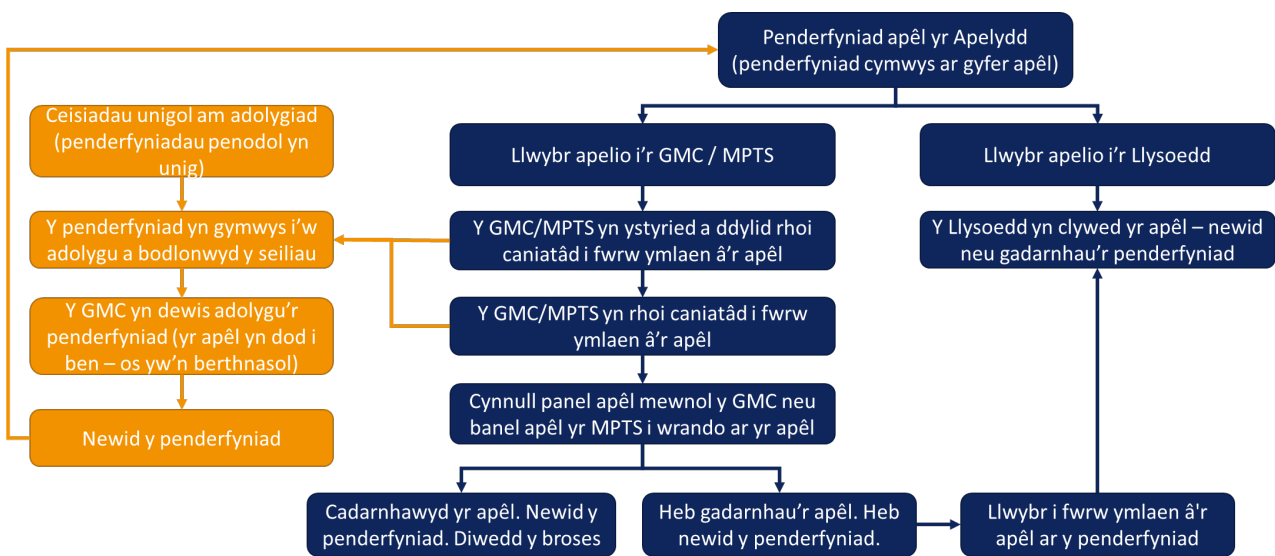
Penderfyniad apêl yr Apelydd (penderfyniad cymwys ar gyfer apêl)

Ceisiadau unigol am adolygiad (penderfyniadau penodol yn unig)

Y penderfyniad yn gymwys i'w adolygu a bodlonwyd y seiliau

Y GMC yn dewis adolygu'r penderfyniad (yr apêl yn dod i ben – os yw'n berthnasol)

Newid y penderfyniad

Llwybr apelio i'r GMC / MPTS

Y GMC/MPTS yn ystyried a ddylid rhoi caniatâd i fwrw ymlaen â'r apêl

Y GMC/MPTS yn rhoi caniatâd i fwrw ymlaen â'r apêl

Cynnull panel apêl mewnol y GMC neu banel apêl yr MPTS i wrando ar yr apêl

Cadarnhawyd yr apêl. Newid y penderfyniad. Diwedd y broses

Heb gadarnhau'r apêl. Heb newid y penderfyniad.

Llwybr i fwrw ymlaen â'r apêl ar y penderfyniad

Llwybr apelio i'r Llysoedd

Y Llysoedd yn clywed yr apêl – newid neu gadarnhau'r penderfyniad